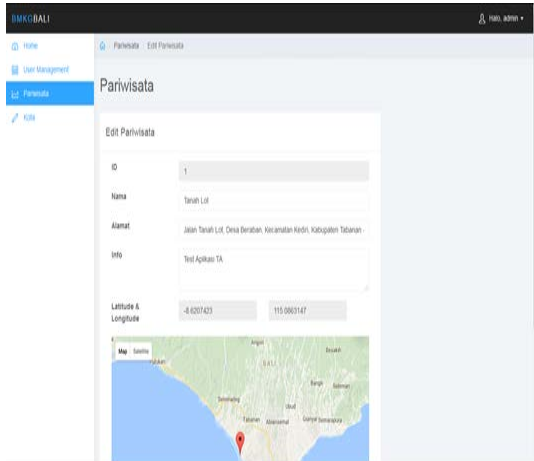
BMKGBALI

Halo, admin ▾

Home
User Management
Pariwisata
Kota

Pariwisata / Edit Pariwisata

Pariwisata

Edit Pariwisata

ID
1

Nama
Tanah Lot

Alamat
Jalan Tanah Lot, Desa Beraban, Kecamatan Kediri, Kabupaten Tabanan -

Info
Test Aplikasi TA

Latitude & Longitude
-8.6207423
115.0863147

Map Satellite

Bali
Singaraja
Tabanan
Gianyar
Amlapura
Ubud
Bangli
Negara
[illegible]